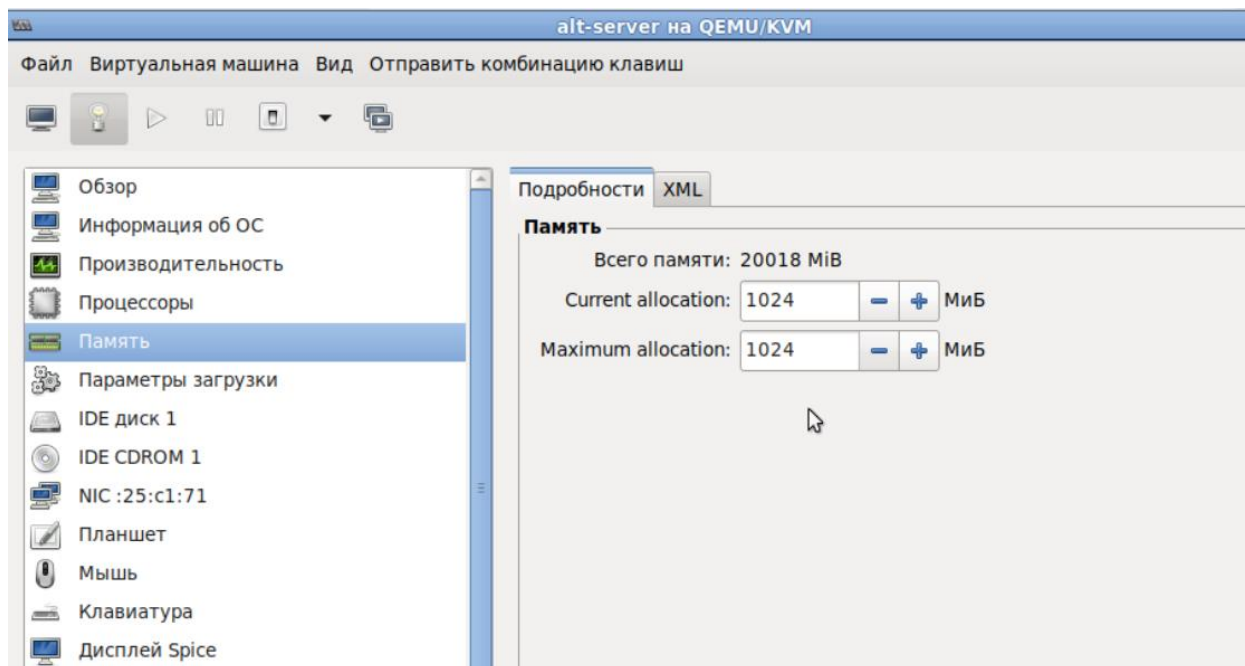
alt-server на QEMU/KVM

Файл Виртуальная машина Вид Отправить комбинацию клавиш

Обзор
Информация об ОС
Производительность
Процессоры
Память
Параметры загрузки
IDE диск 1
IDE CDROM 1
NIC :25:c1:71
Планшет
Мышь
Клавиатура
Дисплей Spice

Подробности XML

Память

Всего памяти: 20018 MiB
Current allocation: 1024 − + МиБ
Maximum allocation: 1024 − + МиБ